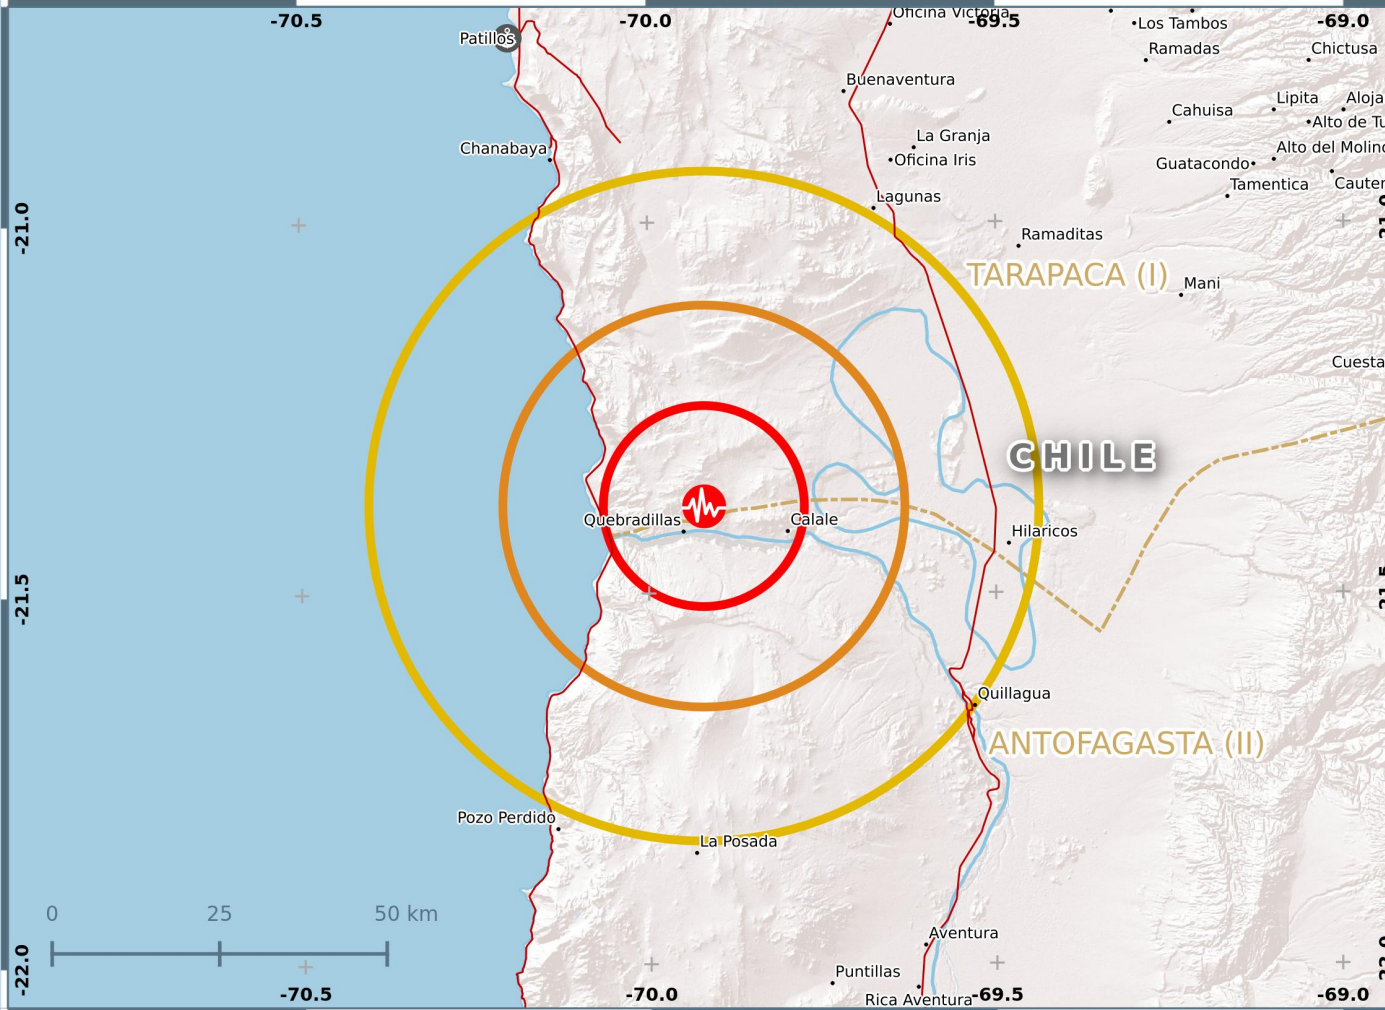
-70.5
-70.0
-69.5
-69.0
Patillos
Oficina Victoria
Los Tambos
Ramadas
Chictusa
Buenaventura
Cahuisa
Lipita
Aloja
Alto de Tu
La Granja
Oficina Iris
Alto del Molino
Chanabaya
Guatacondo
Tamentica
Cauter
Lagunas
-21.0
Ramaditas
TARAPACA (I)
Mani
Cuesta
CHILE
Quebradillas
Calale
Hilaricos
-21.5
Quillagua
ANTOFAGASTA (II)
Pozo Perdido
La Posada
0
25
50 km
Aventura
-22.0
Puntillas
Rica Aventura
-70.5
-70.0
-69.5
-69.0